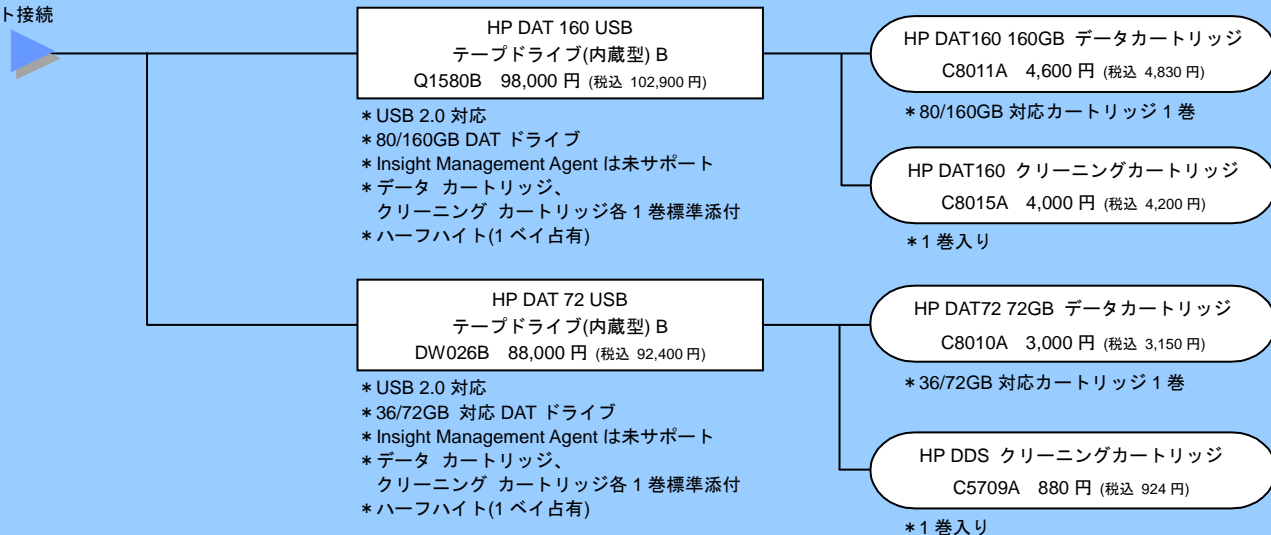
ト接続

HP DAT 160 USB
テープドライブ(内蔵型) B
Q1580B 98,000 円 (税込 102,900 円)

＊USB 2.0 対応
＊80/160GB DAT ドライブ
＊Insight Management Agent は未サポート
＊データ カートリッジ、
クリーニング カートリッジ各 1 巻標準添付
＊ハーフハイト(1 ベイ占有)

HP DAT160 160GB データカートリッジ
C8011A 4,600 円 (税込 4,830 円)

＊80/160GB 対応カートリッジ 1 巻

HP DAT160 クリーニングカートリッジ
C8015A 4,000 円 (税込 4,200 円)

＊1 巻入り

HP DAT 72 USB
テープドライブ(内蔵型) B
DW026B 88,000 円 (税込 92,400 円)

＊USB 2.0 対応
＊36/72GB 対応 DAT ドライブ
＊Insight Management Agent は未サポート
＊データ カートリッジ、
クリーニング カートリッジ各 1 巻標準添付
＊ハーフハイト(1 ベイ占有)

HP DAT72 72GB データカートリッジ
C8010A 3,000 円 (税込 3,150 円)

＊36/72GB 対応カートリッジ 1 巻

HP DDS クリーニングカートリッジ
C5709A 880 円 (税込 924 円)

＊1 巻入り